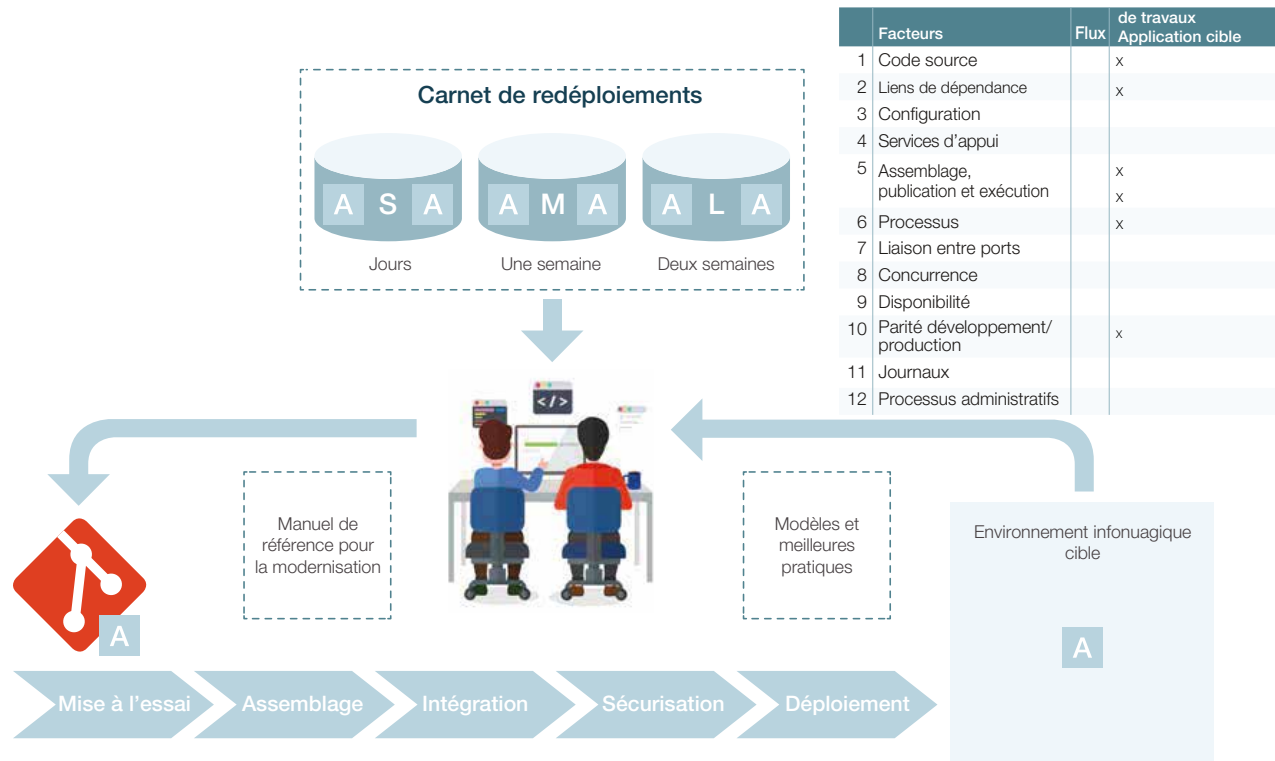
Carnet de redéploiements

A S A
Jours

A M A
Une semaine

A L A
Deux semaines

| | Facteurs | Flux | de travaux Application cible |
|---|---|---|---|
| 1 | Code source | | x |
| 2 | Liens de dépendance | | x |
| 3 | Configuration | | |
| 4 | Services d'appui | | |
| 5 | Assemblage, publication et exécution | | x x |
| 6 | Processus | | x |
| 7 | Liaison entre ports | | |
| 8 | Concurrence | | |
| 9 | Disponibilité | | |
| 10 | Parité développement/ production | | x |
| 11 | Journaux | | |
| 12 | Processus administratifs | | |

</>

Manuel de référence pour la modernisation

Modèles et meilleures pratiques

Environnement infonuagique cible

A

A

Mise à l'essai
Assemblage
Intégration
Sécurisation
Déploiement